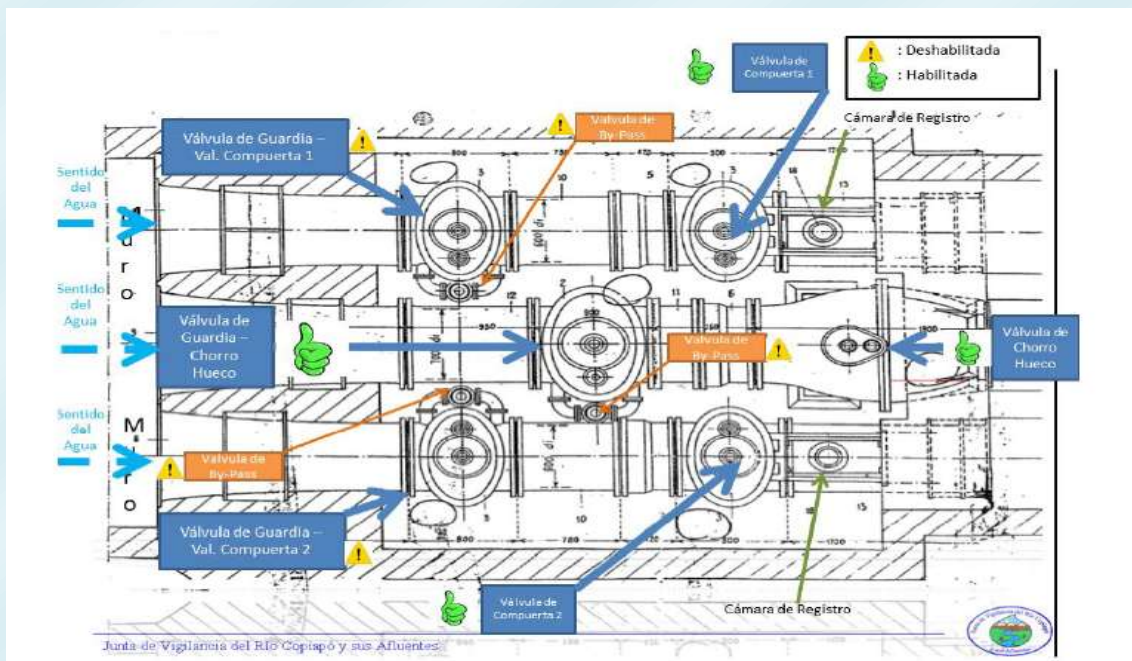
: Deshabilitada
: Habilitada

Válvula de Compuerta 1

Cámara de Registro

Válvula de Guardia – Val. Compuerta 1

Válvula de By-Pass

Sentido del Agua

M
u
r
o

Sentido del Agua

Válvula de Guardia – Chorro Hueco

Válvula de By-Pass

Válvula de Chorro Hueco

Sentido del Agua

M
u
r
o

Válvula de By-Pass

Válvula de Guardia – Val. Compuerta 2

Válvula de Compuerta 2

Cámara de Registro

800 750 470 300 1200 950 900 1900 800 780 300 1720

Junta de Vigilancia del Río Copiapó y sus Afluentes